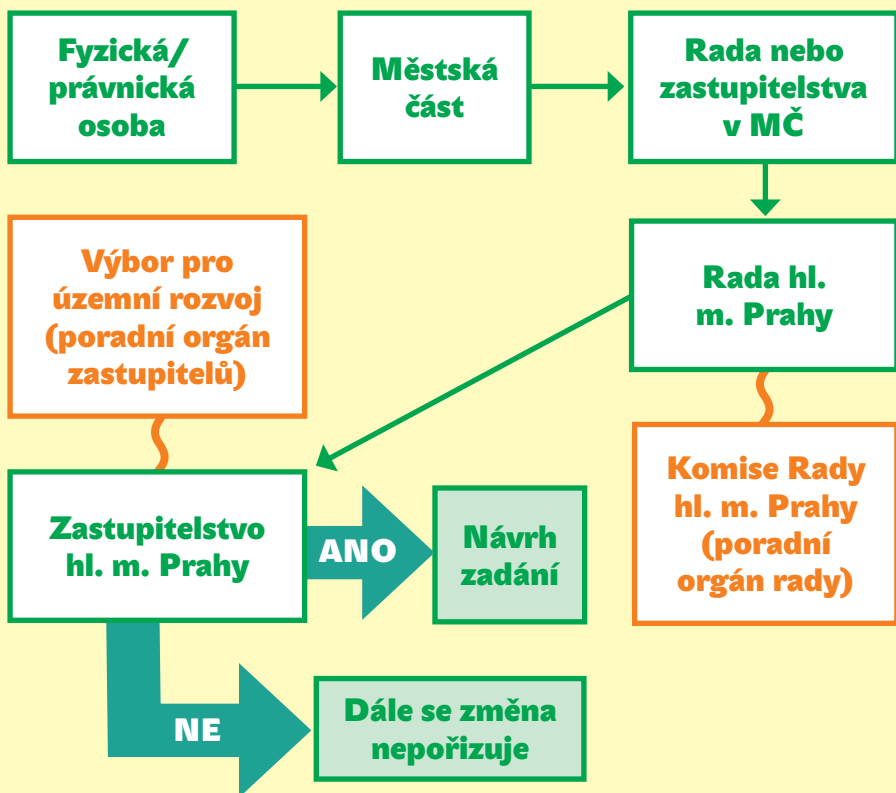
Fyzická/ právnická osoba

Městská část

Rada nebo zastupitelstva v MČ

Výbor pro územní rozvoj (poradní orgán zastupitelů)

Rada hl. m. Prahy

Komise Rady hl. m. Prahy (poradní orgán rady)

Zastupitelstvo hl. m. Prahy

ANO

Návrh zadání

NE

Dále se změna nepořizuje